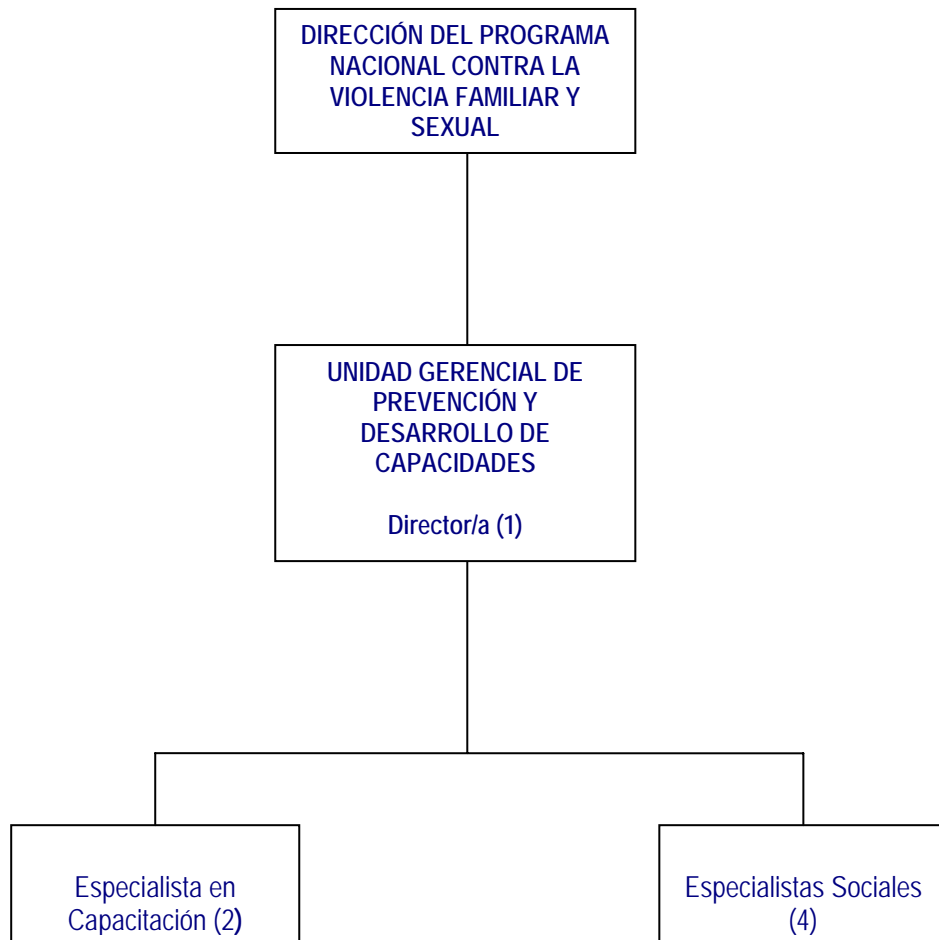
DIRECCIÓN DEL PROGRAMA NACIONAL CONTRA LA VIOLENCIA FAMILIAR Y SEXUAL

UNIDAD GERENCIAL DE PREVENCIÓN Y DESARROLLO DE CAPACIDADES

Director/a (1)

Especialista en Capacitación (2)

Especialistas Sociales (4)